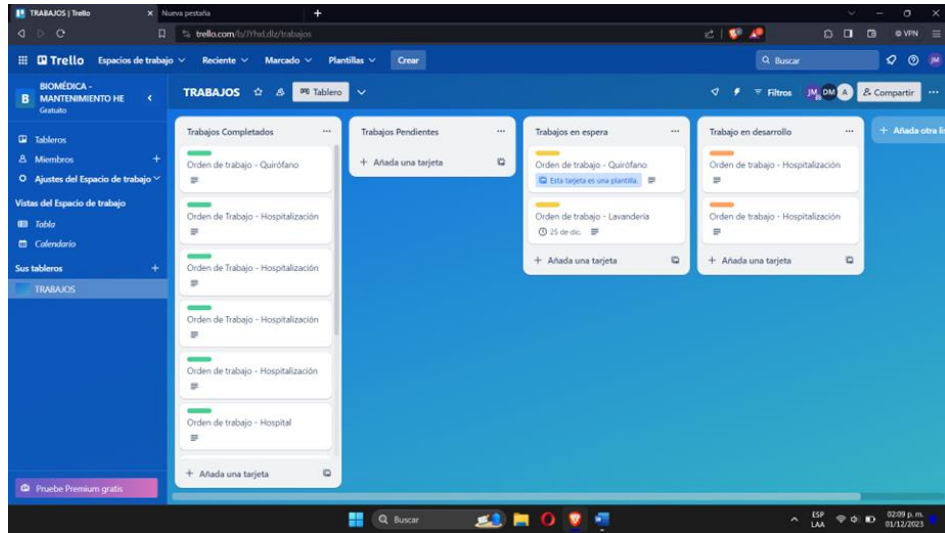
TRABAJOS | Trello
Nueva pestaña
trello.com/b/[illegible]/trabajos

Trello Espacios de trabajo Reciente Marcado Plantillas Crear
Buscar

BIOMÉDICA - MANTENIMIENTO HE
Gratuito

Tableros
Miembros
Ajustes del Espacio de trabajo
Vistas del Espacio de trabajo
Tabla
Calendario
Sus tableros
TRABAJOS

Pruebe Premium gratis

TRABAJOS Tablero
Filtros JM DM A Compartir

Trabajos Completados
Orden de trabajo - Quirófano
Orden de Trabajo - Hospitalización
Orden de Trabajo - Hospitalización
Orden de Trabajo - Hospitalización
Orden de trabajo - Hospitalización
Orden de trabajo - Hospital
+ Añada una tarjeta

Trabajos Pendientes
+ Añada una tarjeta

Trabajos en espera
Orden de trabajo - Quirófano
Esta tarjeta es una plantilla.
Orden de trabajo - Lavandería
25 de dic.
+ Añada una tarjeta

Trabajo en desarrollo
Orden de trabajo - Hospitalización
Orden de trabajo - Hospitalización
+ Añada una tarjeta

+ Añada otra li

Buscar
ESP LAA
02:09 p. m.
01/12/2023